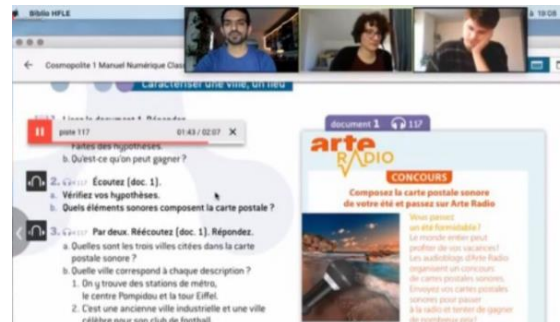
Biblio HFLE

Cosmopolite 1 Manuel Numérique Class

Caractériser une ville, un lieu

piste 117 01:43 / 02:07

Faites des hypothèses.
b. Qu'est-ce qu'on peut gagner ?

2. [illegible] Écoutez (doc. 1).
a. Vérifiez vos hypothèses.
b. Quels éléments sonores composent la carte postale ?

3. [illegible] Par deux. Réécoutez (doc. 1). Répondez.
a. Quelles sont les trois villes citées dans la carte postale sonore ?
b. Quelle ville correspond à chaque description ?
1. On y trouve des stations de métro, le centre Pompidou et la tour Eiffel.
2. C'est une ancienne ville industrielle et une ville célèbre pour son club de football.

document 1 117

arte RADIO

CONCOURS

Composez la carte postale sonore de votre été et passez sur Arte Radio

Vous passez un été formidable ? Le monde entier peut profiter de vos vacances ! Les audioblogs d'Arte Radio organisent un concours de cartes postales sonores. Envoyez vos cartes postales sonores pour passer à la radio et tenter de gagner de nombreux prix !